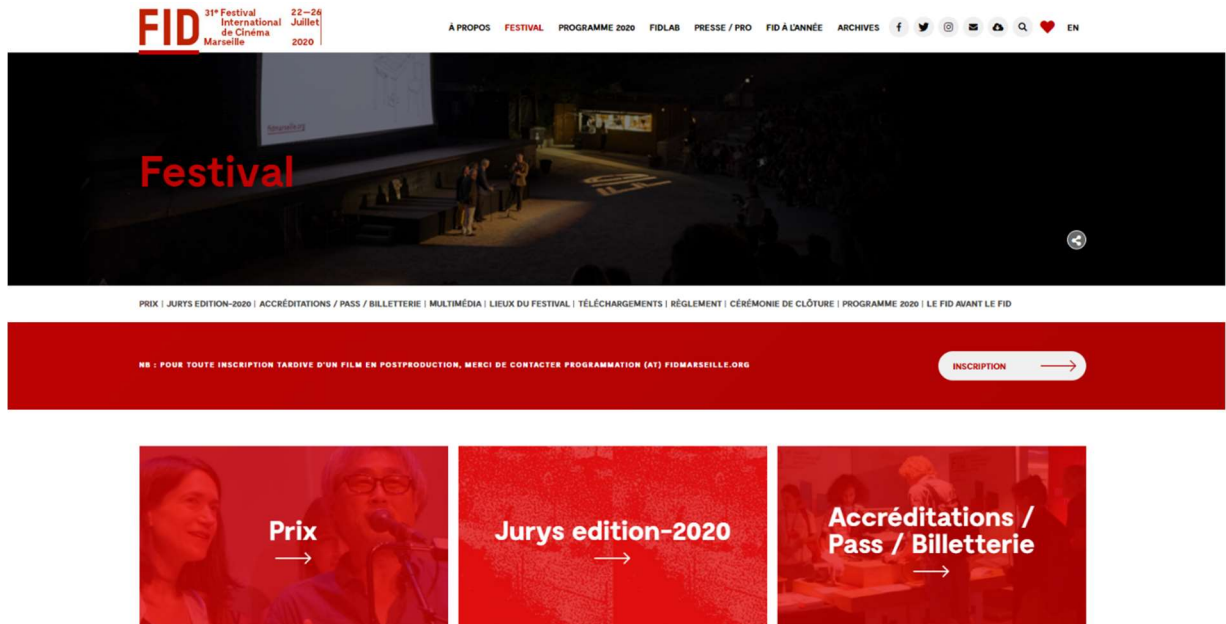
FID 31e Festival International de Cinéma Marseille 22—26 Juillet 2020

À PROPOS FESTIVAL PROGRAMME 2020 FIDLAB PRESSE / PRO FID À L'ANNÉE ARCHIVES EN

Festival

PRIX | JURYS EDITION-2020 | ACCRÉDITATIONS / PASS / BILLETTERIE | MULTIMÉDIA | LIEUX DU FESTIVAL | TÉLÉCHARGEMENTS | RÈGLEMENT | CÉRÉMONIE DE CLÔTURE | PROGRAMME 2020 | LE FID AVANT LE FID

NB : POUR TOUTE INSCRIPTION TARDIVE D'UN FILM EN POSTPRODUCTION, MERCI DE CONTACTER PROGRAMMATION (AT) FIDMARSEILLE.ORG

INSCRIPTION

Prix

Jurys edition-2020

Accréditations / Pass / Billetterie